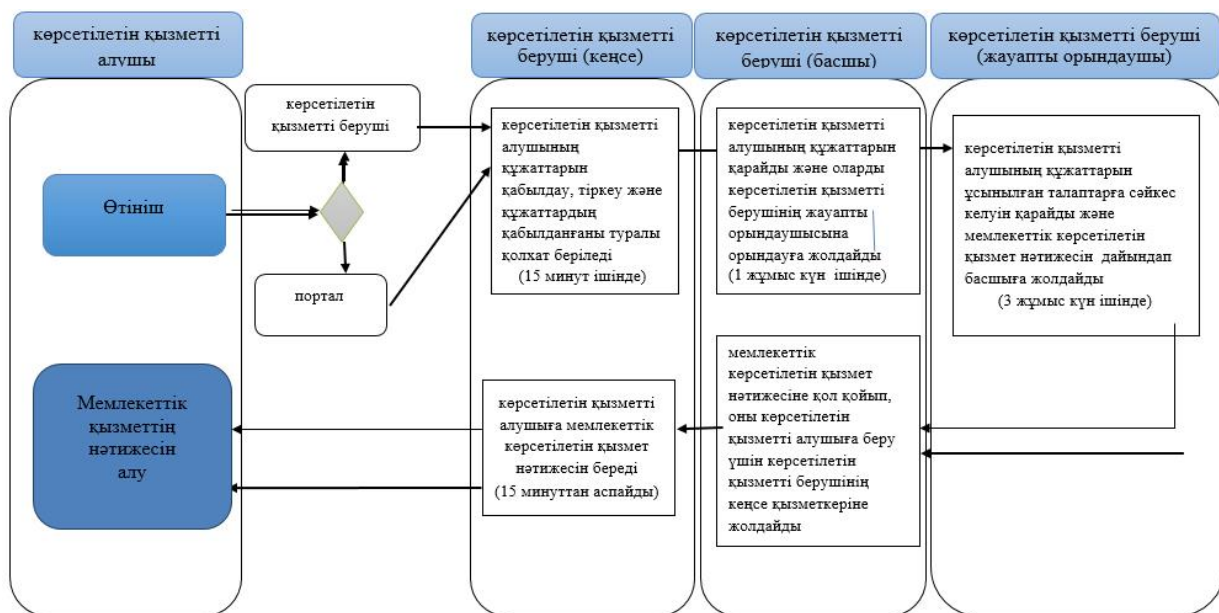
көрсетілетін қызметті алушы

көрсетілетін қызметті беруші (кеңсе)

көрсетілетін қызметті беруші (басшы)

көрсетілетін қызметті беруші (жауапты орындаушы)

көрсетілетін қызметті беруші

Өтініш

портал

көрсетілетін қызметті алушының құжаттарын қабылдау, тіркеу және құжаттардың қабылданғаны туралы қолхат беріледі (15 минут ішінде)

көрсетілетін қызметті алушының құжаттарын қарайды және оларды көрсетілетін қызметті берушінің жауапты орындаушысына орындауға жолдайды (1 жұмыс күн ішінде)

көрсетілетін қызметті алушының құжаттарын ұсынылған талаптарға сәйкес келуін қарайды және мемлекеттік көрсетілетін қызмет нәтижесін дайындап басшыға жолдайды (3 жұмыс күн ішінде)

мемлекеттік көрсетілетін қызмет нәтижесіне қол қойып, оны көрсетілетін қызметті алушыға беру үшін көрсетілетін қызметті берушінің кеңсе қызметкеріне жолдайды

көрсетілетін қызметті алушыға мемлекеттік көрсетілетін қызмет нәтижесін береді (15 минуттан аспайды)

Мемлекеттік қызметтің нәтижесін алу